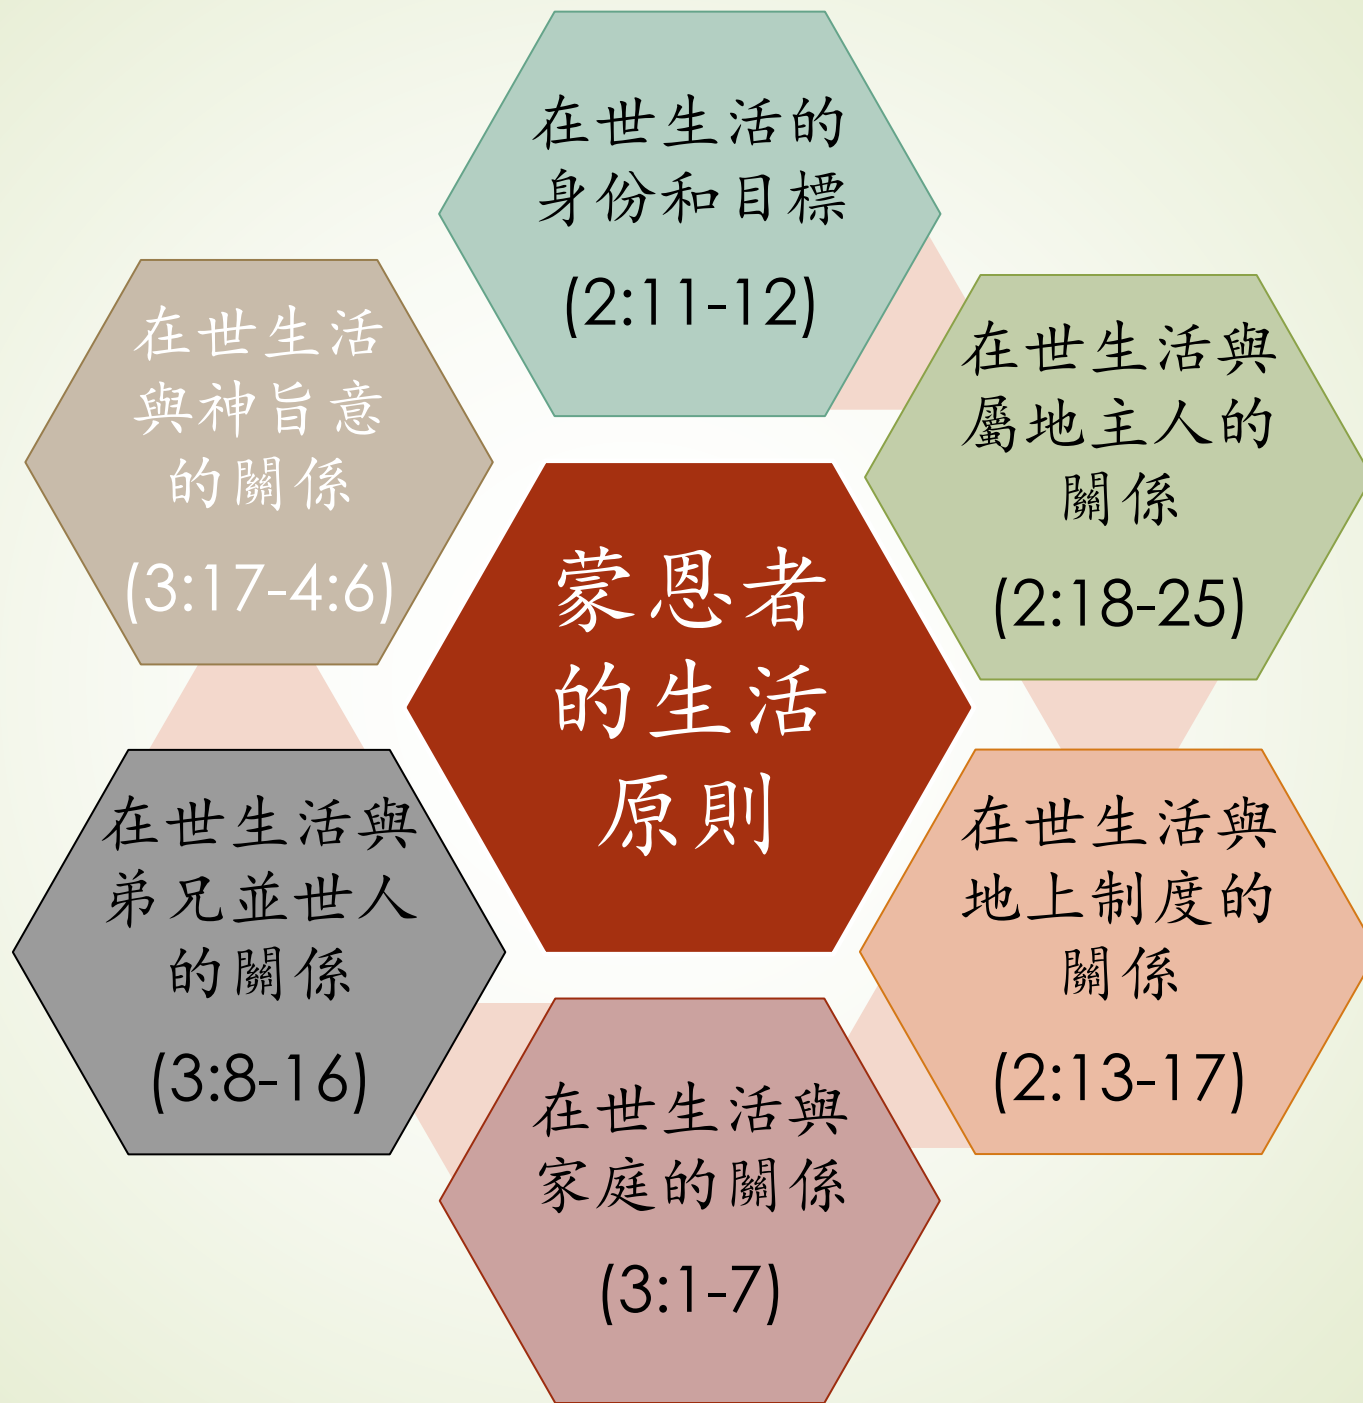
蒙恩者的生活原則

在世生活的身份和目標

(2:11-12)

在世生活與屬地主人的關係

(2:18-25)

在世生活與地上制度的關係

(2:13-17)

在世生活與家庭的關係

(3:1-7)

在世生活與弟兄並世人的關係

(3:8-16)

在世生活與神旨意的關係

(3:17-4:6)